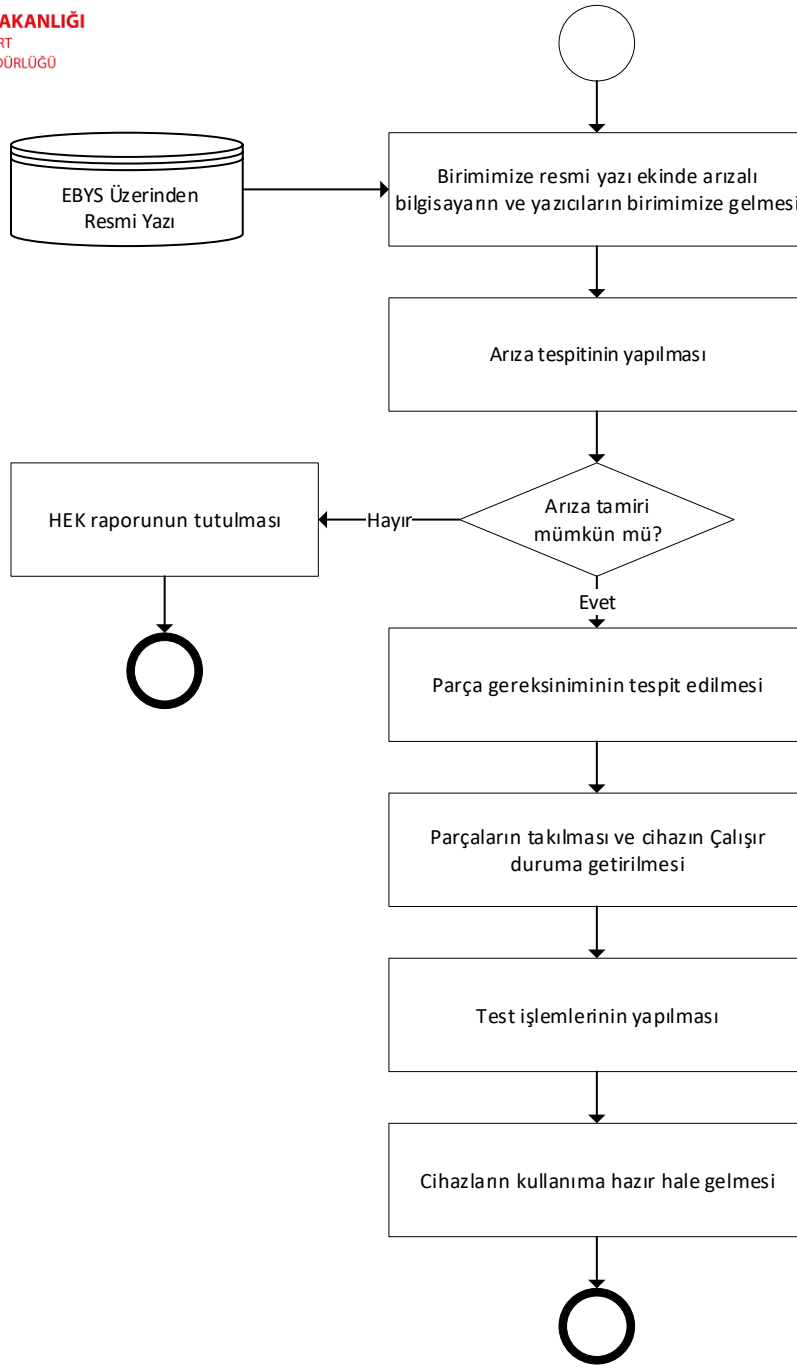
AKANLIĞI
RT
DÜRLÜĞÜ

EBYS Üzerinden Resmi Yazı

Birimimize resmi yazı ekinde arızalı bilgisayarın ve yazıcıların birimimize gelmesi

Arıza tespitinin yapılması

Arıza tamiri mümkün mü?

Hayır

HEK raporunun tutulması

Evet

Parça gereksiniminin tespit edilmesi

Parçaların takılması ve cihazın Çalışır duruma getirilmesi

Test işlemlerinin yapılması

Cihazların kullanıma hazır hale gelmesi